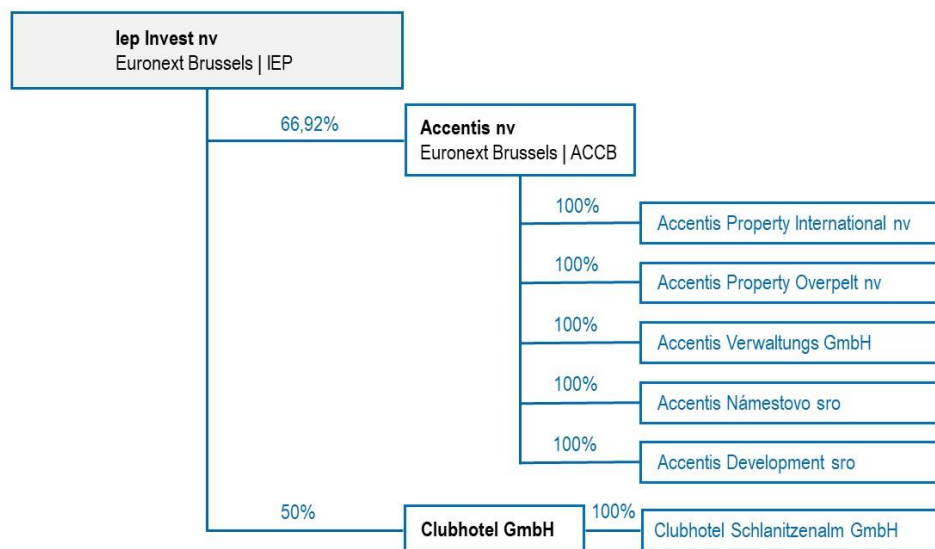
Iep Invest nv
Euronext Brussels | IEP

66,92%

Accentis nv
Euronext Brussels | ACCB

100%
Accentis Property International nv

100%
Accentis Property Overpelt nv

100%
Accentis Verwaltungs GmbH

100%
Accentis Námestovo sro

100%
Accentis Development sro

50%
Clubhotel GmbH

100%
Clubhotel Schlanitzenalm GmbH